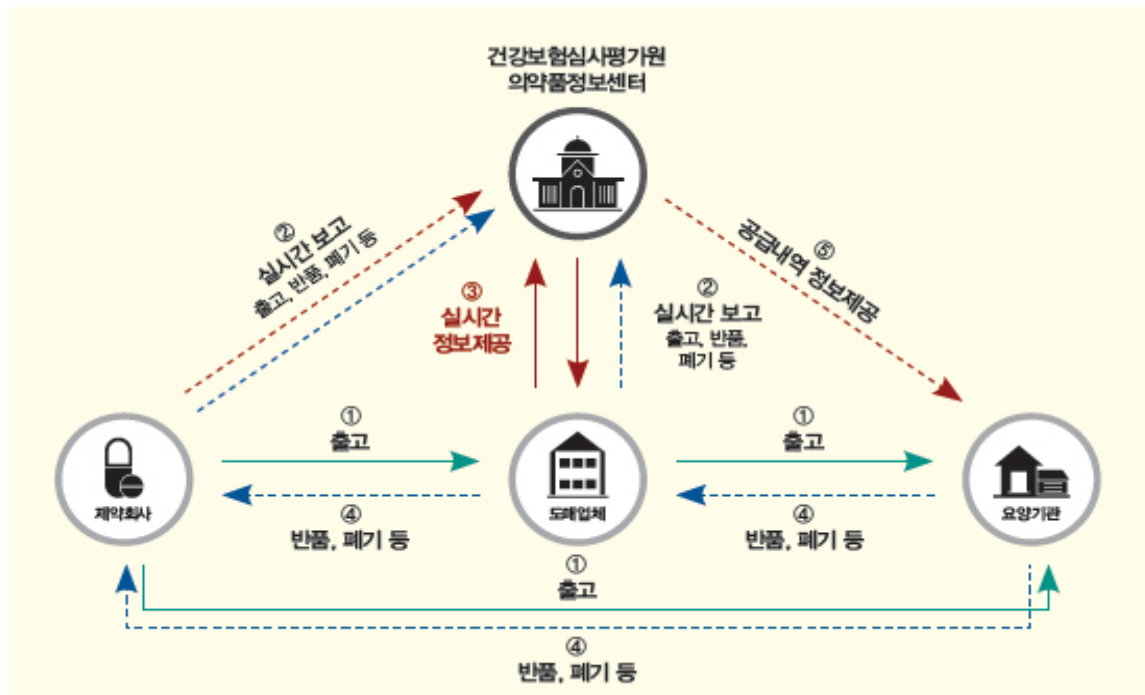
건강보험심사평가원
의약품정보센터

②
실시간 보고
출고, 반품, 폐기 등

③
실시간
정보제공

②
실시간 보고
출고, 반품,
폐기 등

⑤
공급내역 정보제공

①
출고

①
출고

제약회사

도매업체

요양기관

④
반품, 폐기 등

④
반품, 폐기 등

①
출고

④
반품, 폐기 등